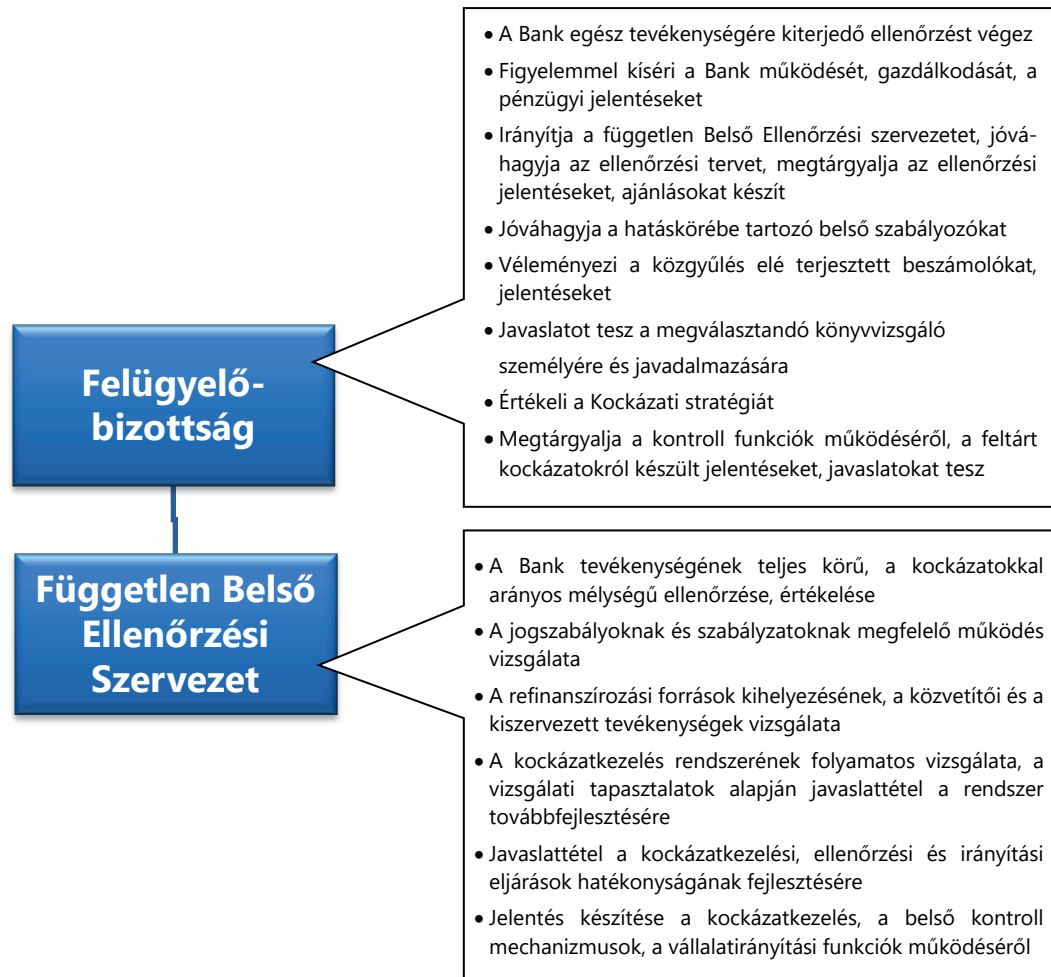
Felügyelő-bizottság

- A Bank egész tevékenységére kiterjedő ellenőrzést végez
- Figyelemmel kíséri a Bank működését, gazdálkodását, a pénzügyi jelentéseket
- Irányítja a független Belső Ellenőrzési szervezetet, jóváhagyja az ellenőrzési tervet, megtárgyalja az ellenőrzési jelentéseket, ajánlásokat készít
- Jóváhagyja a hatáskörébe tartozó belső szabályozókat
- Véleményezi a közgyűlés elé terjesztett beszámolókat, jelentéseket
- Javaslatot tesz a megválasztandó könyvvizsgáló személyére és javadalmazására
- Értékeli a Kockázati stratégiát
- Megtárgyalja a kontroll funkciók működéséről, a feltárt kockázatokról készült jelentéseket, javaslatokat tesz

Független Belső Ellenőrzési Szervezet

- A Bank tevékenységének teljes körű, a kockázatokkal arányos mélységű ellenőrzése, értékelése
- A jogszabályoknak és szabályzatoknak megfelelő működés vizsgálata
- A refinanszírozási források kihelyezésének, a közvetítői és a kiszervezett tevékenységek vizsgálata
- A kockázatkezelés rendszerének folyamatos vizsgálata, a vizsgálati tapasztalatok alapján javaslattétel a rendszer továbbfejlesztésére
- Javaslattétel a kockázatkezelési, ellenőrzési és irányítási eljárások hatékonyságának fejlesztésére
- Jelentés készítése a kockázatkezelés, a belső kontroll mechanizmusok, a vállalatirányítási funkciók működéséről